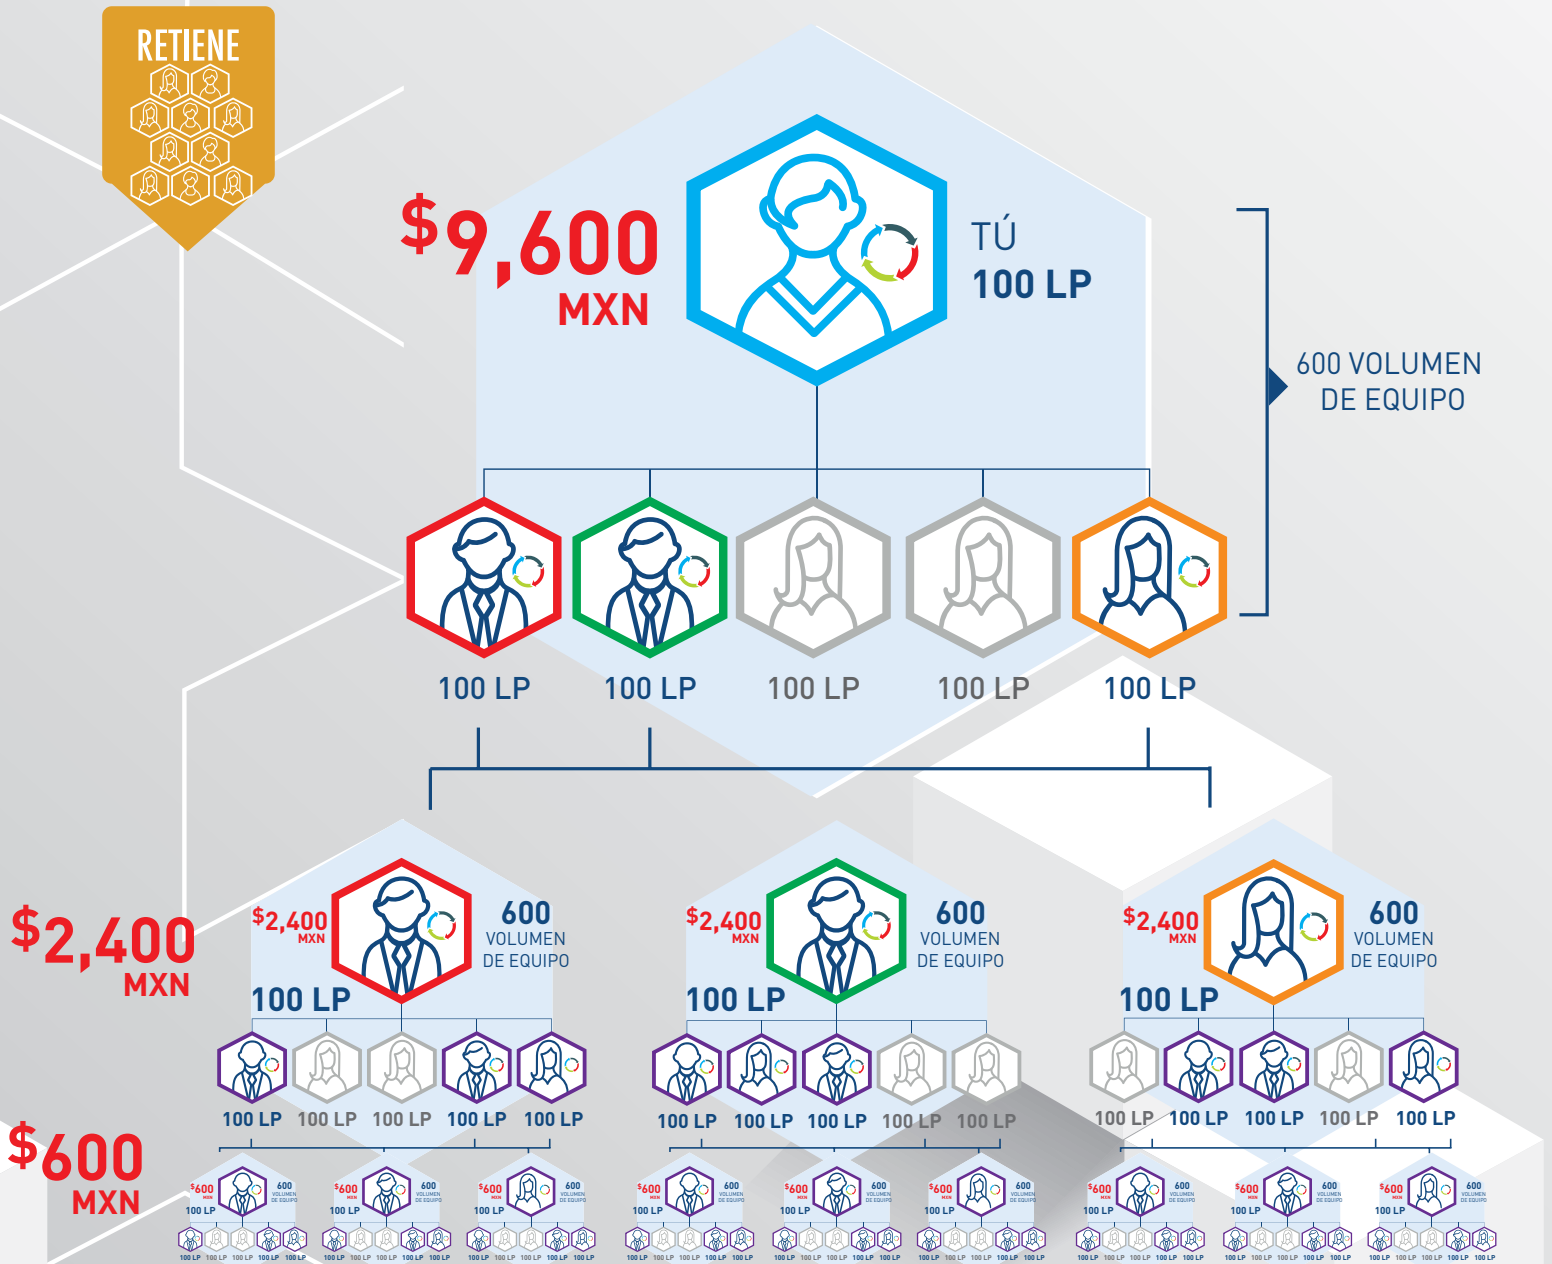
RETIENE

$9,600 MXN

TÚ
100 LP

600 VOLUMEN DE EQUIPO

100 LP 100 LP 100 LP 100 LP 100 LP

$2,400 MXN

$2,400 MXN
600 VOLUMEN DE EQUIPO
100 LP

$2,400 MXN
600 VOLUMEN DE EQUIPO
100 LP

$2,400 MXN
600 VOLUMEN DE EQUIPO
100 LP

100 LP 100 LP 100 LP 100 LP 100 LP
100 LP 100 LP 100 LP 100 LP 100 LP
100 LP 100 LP 100 LP 100 LP 100 LP

$600 MXN

$600 MXN 600 VOLUMEN DE EQUIPO 100 LP
$600 MXN 600 VOLUMEN DE EQUIPO 100 LP
$600 MXN 600 VOLUMEN DE EQUIPO 100 LP
$600 MXN 600 VOLUMEN DE EQUIPO 100 LP
$600 MXN 600 VOLUMEN DE EQUIPO 100 LP
$600 MXN 600 VOLUMEN DE EQUIPO 100 LP
$600 MXN 600 VOLUMEN DE EQUIPO 100 LP
$600 MXN 600 VOLUMEN DE EQUIPO 100 LP
$600 MXN 600 VOLUMEN DE EQUIPO 100 LP

100 LP 100 LP 100 LP 100 LP 100 LP
100 LP 100 LP 100 LP 100 LP 100 LP
100 LP 100 LP 100 LP 100 LP 100 LP
100 LP 100 LP 100 LP 100 LP 100 LP
100 LP 100 LP 100 LP 100 LP 100 LP
100 LP 100 LP 100 LP 100 LP 100 LP
100 LP 100 LP 100 LP 100 LP 100 LP
100 LP 100 LP 100 LP 100 LP 100 LP
100 LP 100 LP 100 LP 100 LP 100 LP